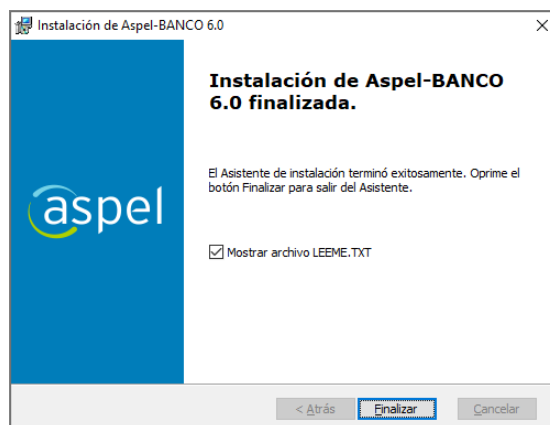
Instalación de Aspel-BANCO 6.0

Instalación de Aspel-BANCO 6.0 finalizada.

El Asistente de instalación terminó exitosamente. Oprime el botón Finalizar para salir del Asistente.

aspel

Mostrar archivo LEEME.TXT

< Atrás

Finalizar

Cancelar